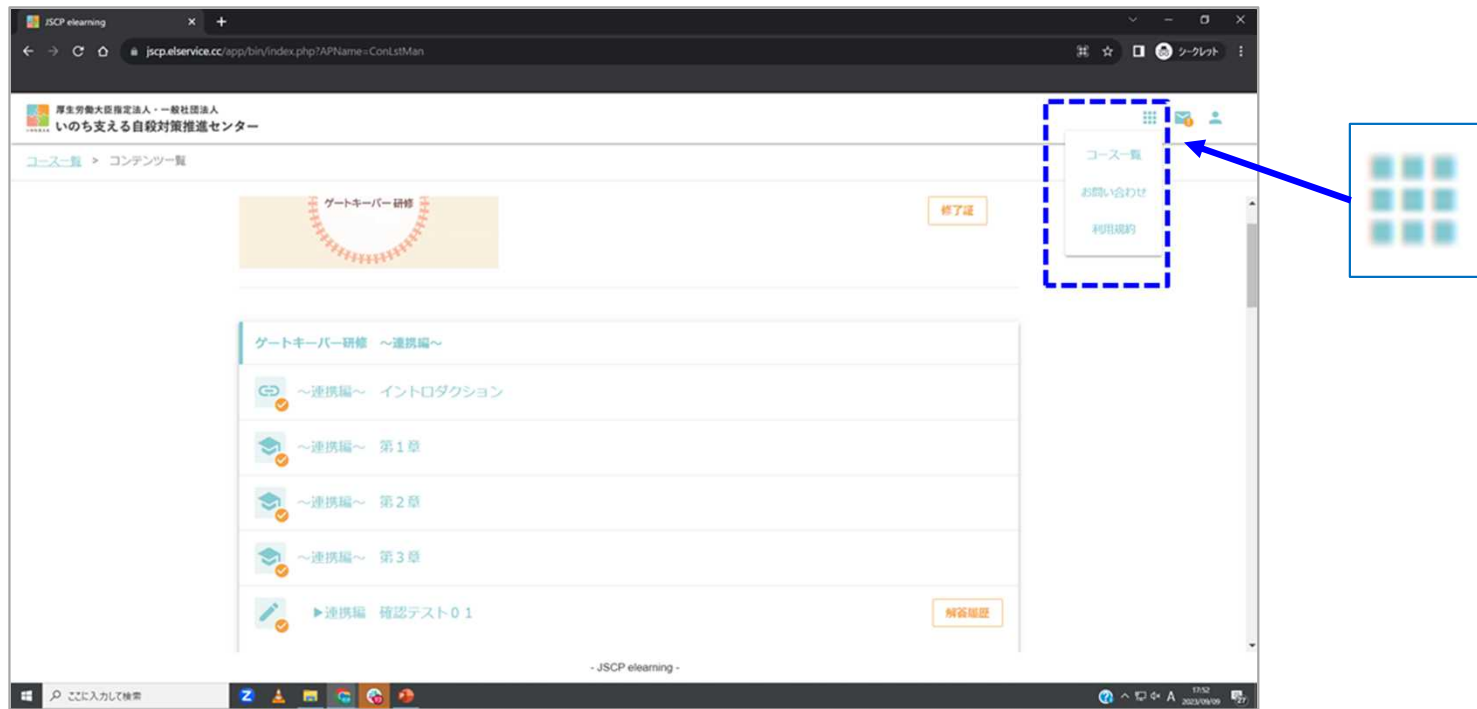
JSCP elearning

jscp.elservice.cc/app/bin/index.php?APName=ConLstMan

シークレット

厚生労働大臣指定法人・一般社団法人
いのち支える自殺対策推進センター

コース一覧
お問い合わせ
利用規約

コース一覧 > コンテンツ一覧

ゲートキーパー研修

修了証

ゲートキーパー研修 ～連携編～

～連携編～ イントロダクション

～連携編～ 第１章

～連携編～ 第２章

～連携編～ 第３章

▶連携編 確認テスト０１

解答履歴

- JSCP elearning -

ここに入力して検索

17:52
2023/09/09